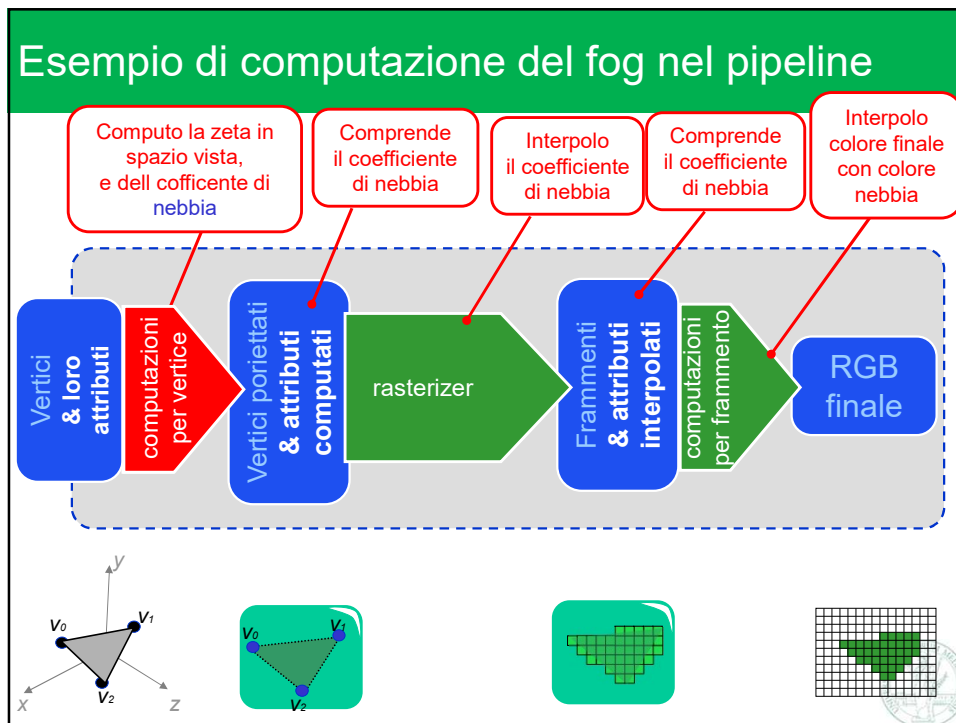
Esempio di computazione del fog nel pipeline

Computo la zeta in spazio vista, e dell cofficente di nebbia

Comprende il coefficiente di nebbia

Interpolo il coefficiente di nebbia

Comprende il coefficiente di nebbia

Interpolo colore finale con colore nebbia

Vertici & loro attributi

computazioni per vertice

Vertici poiettati & attributi computati

rasterizer

Frammenti & attributi interpolati

computazioni per frammento

RGB finale

y

$v_0$

$v_1$

$v_2$

x

z

$v_0$

$v_1$

$v_2$